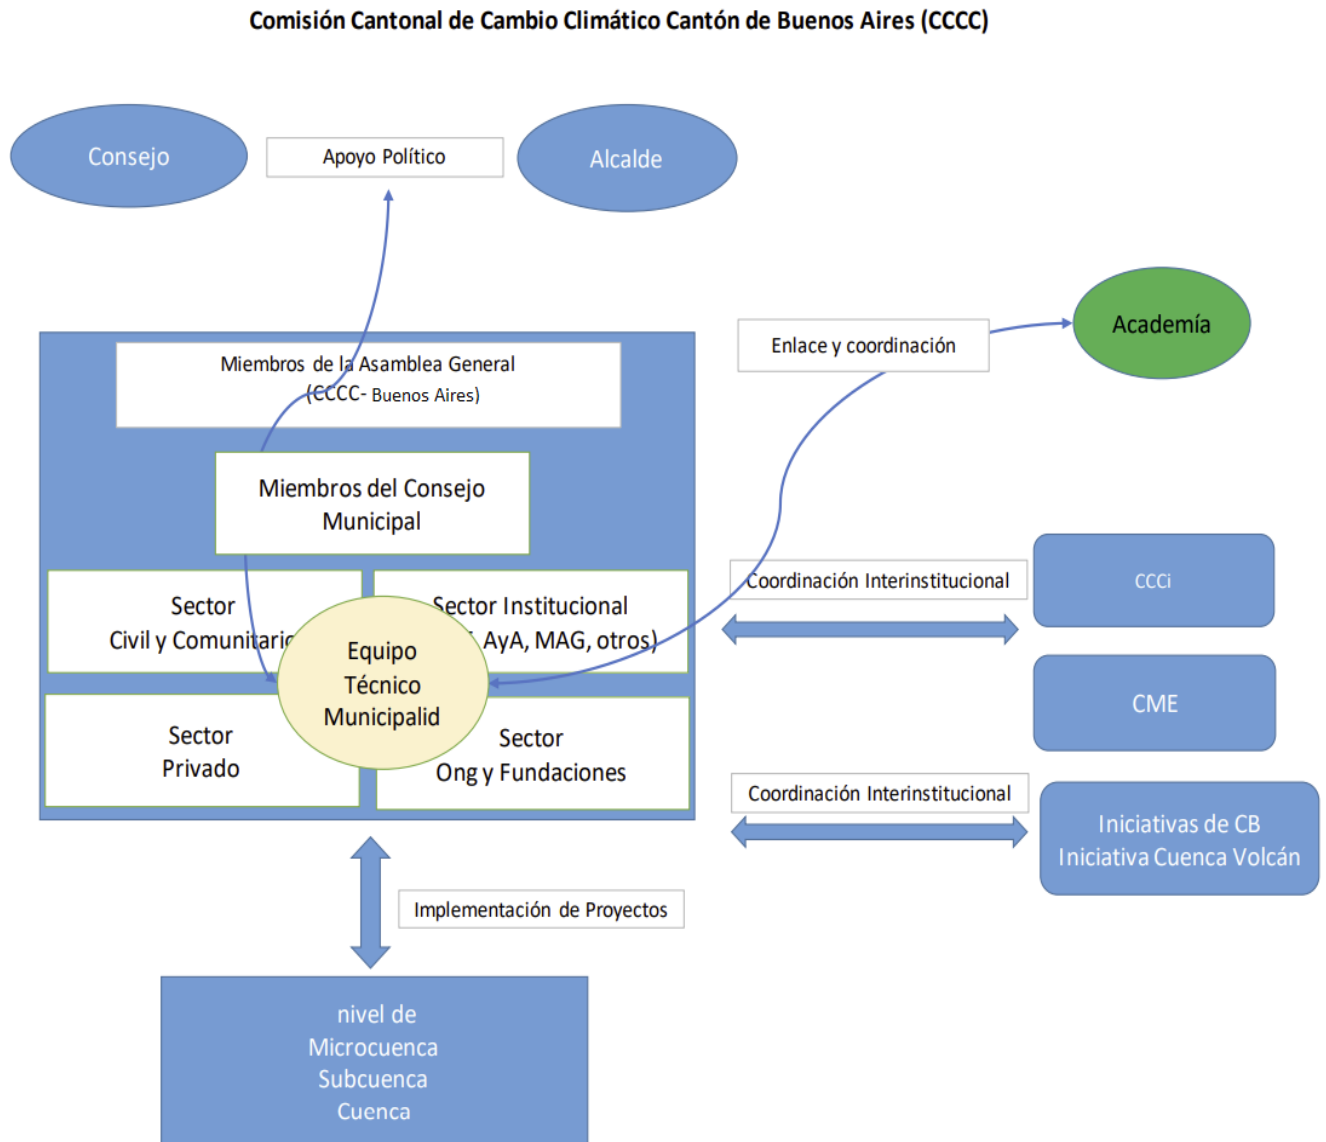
Comisión Cantonal de Cambio Climático Cantón de Buenos Aires (CCCC)

Consejo

Apoyo Político

Alcalde

Academía

Enlace y coordinación

Miembros de la Asamblea General (CCCC- Buenos Aires)

Miembros del Consejo Municipal

Sector Civil y Comunitario

Sector Institucional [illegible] AyA, MAG, otros)

Equipo Técnico Municipalid

Sector Privado

Sector Ong y Fundaciones

Coordinación Interinstitucional

CCCi

CME

Coordinación Interinstitucional

Iniciativas de CB Iniciativa Cuenca Volcán

Implementación de Proyectos

nivel de Microcuenca Subcuenca Cuenca